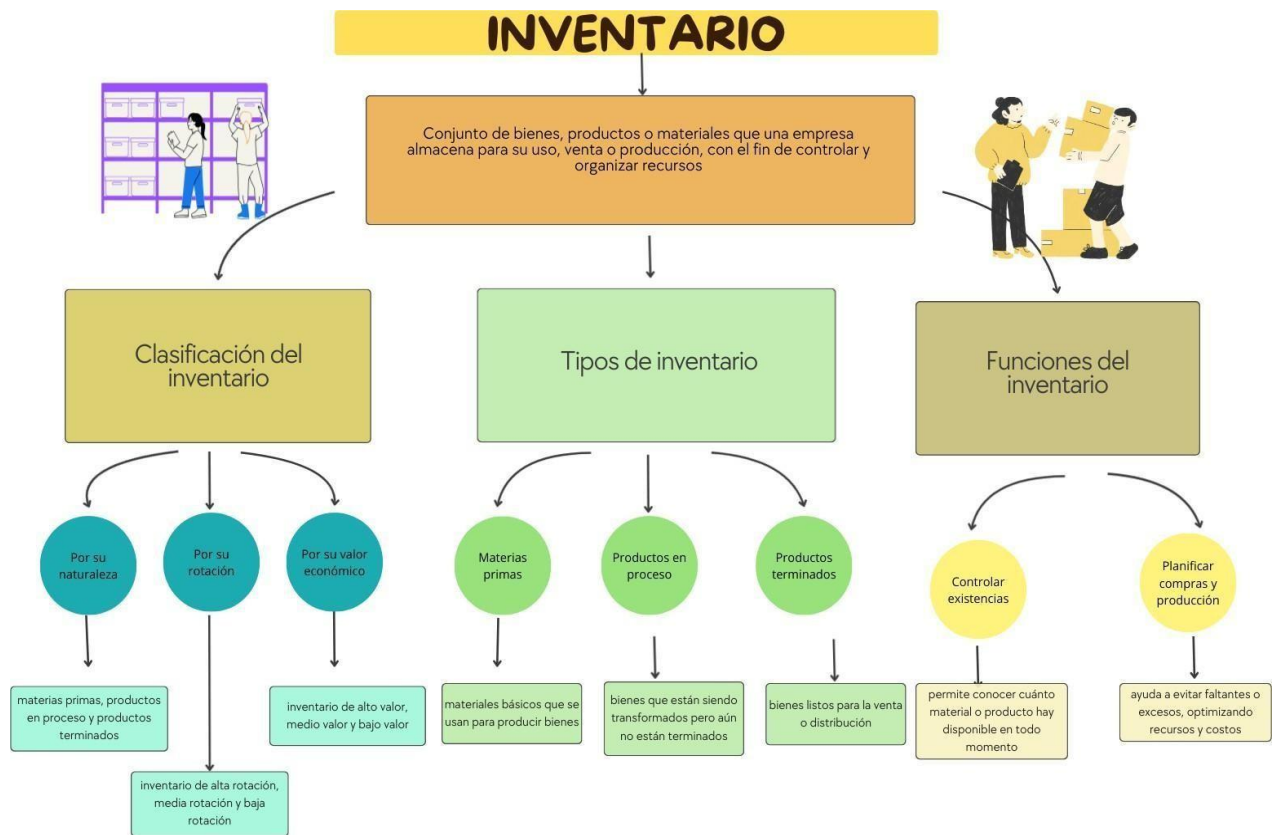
INVENTARIO

Conjunto de bienes, productos o materiales que una empresa almacena para su uso, venta o producción, con el fin de controlar y organizar recursos

Clasificación del inventario

Por su naturaleza

materias primas, productos en proceso y productos terminados

Por su rotación

inventario de alta rotación, media rotación y baja rotación

Por su valor económico

inventario de alto valor, medio valor y bajo valor

Tipos de inventario

Materias primas

materiales básicos que se usan para producir bienes

Productos en proceso

bienes que están siendo transformados pero aún no están terminados

Productos terminados

bienes listos para la venta o distribución

Funciones del inventario

Controlar existencias

permite conocer cuánto material o producto hay disponible en todo momento

Planificar compras y producción

ayuda a evitar faltantes o excesos, optimizando recursos y costos